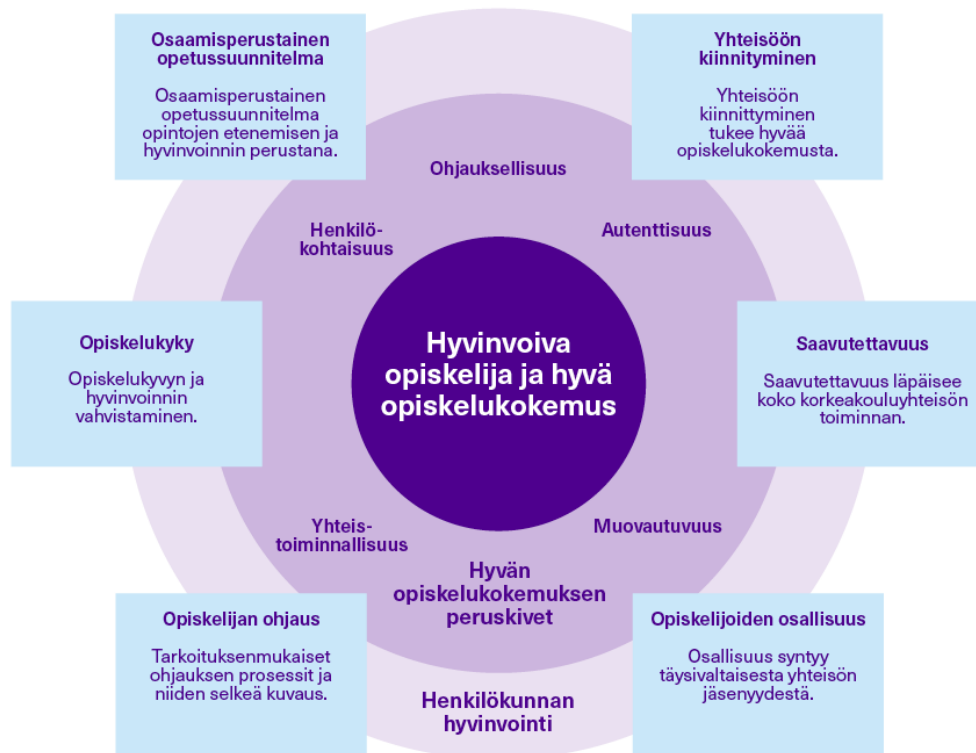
Osaamisperustainen opetussuunnitelma

Osaamisperustainen opetussuunnitelma opintojen etenemisen ja hyvinvoinnin perustana.

Yhteisöön kiinnityminen

Yhteisöön kiinnittyminen tukee hyvää opiskelukokemusta.

Ohjauksellisuus

Henkilökohtaisuus

Autenttisuus

Opiskelukyky

Opiskelukyvyn ja hyvinvoinnin vahvistaminen.

Hyvinvoiva opiskelija ja hyvä opiskelukokemus

Saavutettavuus

Saavutettavuus läpäisee koko korkeakouluyhteisön toiminnan.

Yhteistoiminnallisuus

Muovautuvuus

Hyvän opiskelukokemuksen peruskivet

Opiskelijan ohjaus

Tarkoituksenmukaiset ohjauksen prosessit ja niiden selkeä kuvaus.

Opiskelijoiden osallisuus

Osallisuus syntyy täysivaltaisesta yhteisön jäsenyydestä.

Henkilökunnan hyvinvointi